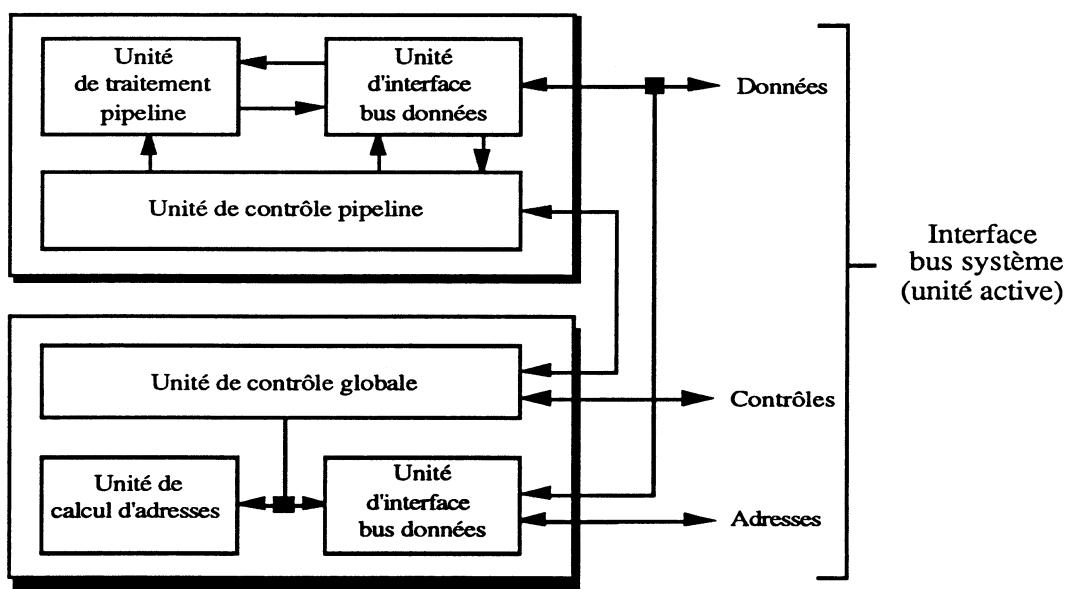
Unité de traitement pipeline

Unité d'interface bus données

Données

Unité de contrôle pipeline

Interface bus système (unité active)

Unité de contrôle globale

Contrôles

Unité de calcul d'adresses

Unité d'interface bus données

Adresses